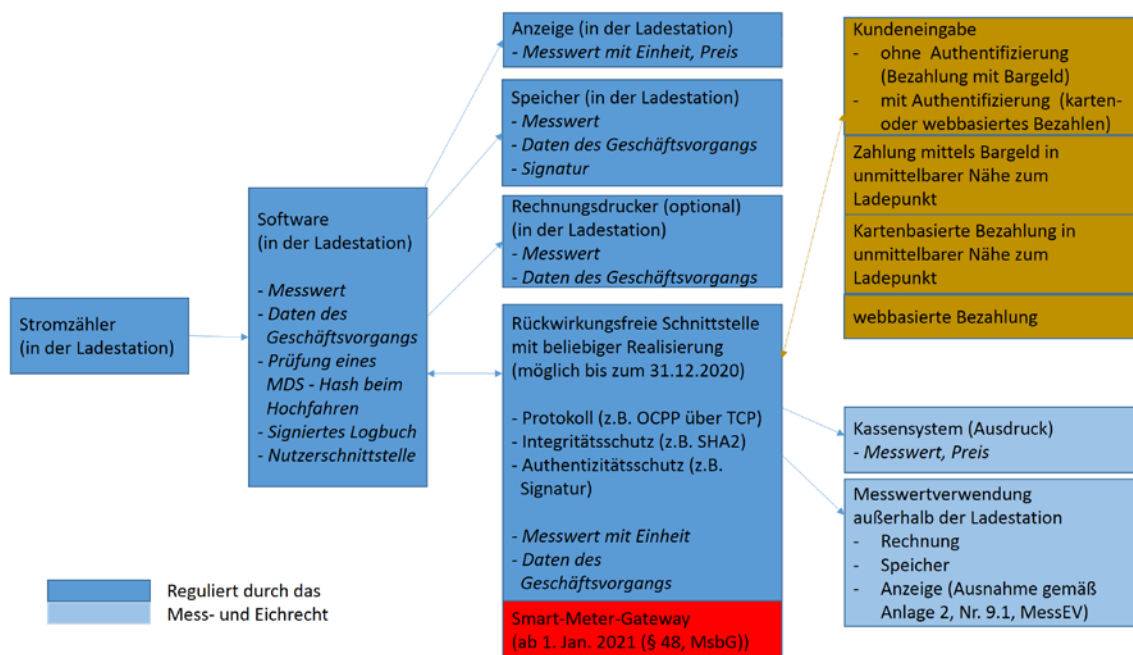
Stromzähler
(in der Ladestation)

Software
(in der Ladestation)

- Messwert
- Daten des Geschäftsvorgangs
- Prüfung eines MDS - Hash beim Hochfahren
- Signiertes Logbuch
- Nutzerschnittstelle

Anzeige (in der Ladestation)
- Messwert mit Einheit, Preis

Speicher (in der Ladestation)
- Messwert
- Daten des Geschäftsvorgangs
- Signatur

Rechnungsdrucker (optional)
(in der Ladestation)
- Messwert
- Daten des Geschäftsvorgangs

Rückwirkungsfreie Schnittstelle mit beliebiger Realisierung
(möglich bis zum 31.12.2020)

- Protokoll (z.B. OCPP über TCP)
- Integritätsschutz (z.B. SHA2)
- Authentizitätsschutz (z.B. Signatur)

- Messwert mit Einheit
- Daten des Geschäftsvorgangs

Smart-Meter-Gateway
(ab 1. Jan. 2021 (§ 48, MsbG))

Kundeneingabe
- ohne Authentifizierung (Bezahlung mit Bargeld)
- mit Authentifizierung (karten- oder webbasiertes Bezahlen)

Zahlung mittels Bargeld in unmittelbarer Nähe zum Ladepunkt

Kartenbasierte Bezahlung in unmittelbarer Nähe zum Ladepunkt

webbasierte Bezahlung

Kassensystem (Ausdruck)
- Messwert, Preis

Messwertverwendung außerhalb der Ladestation
- Rechnung
- Speicher
- Anzeige (Ausnahme gemäß Anlage 2, Nr. 9.1, MessEV)

Reguliert durch das
Mess- und Eichrecht